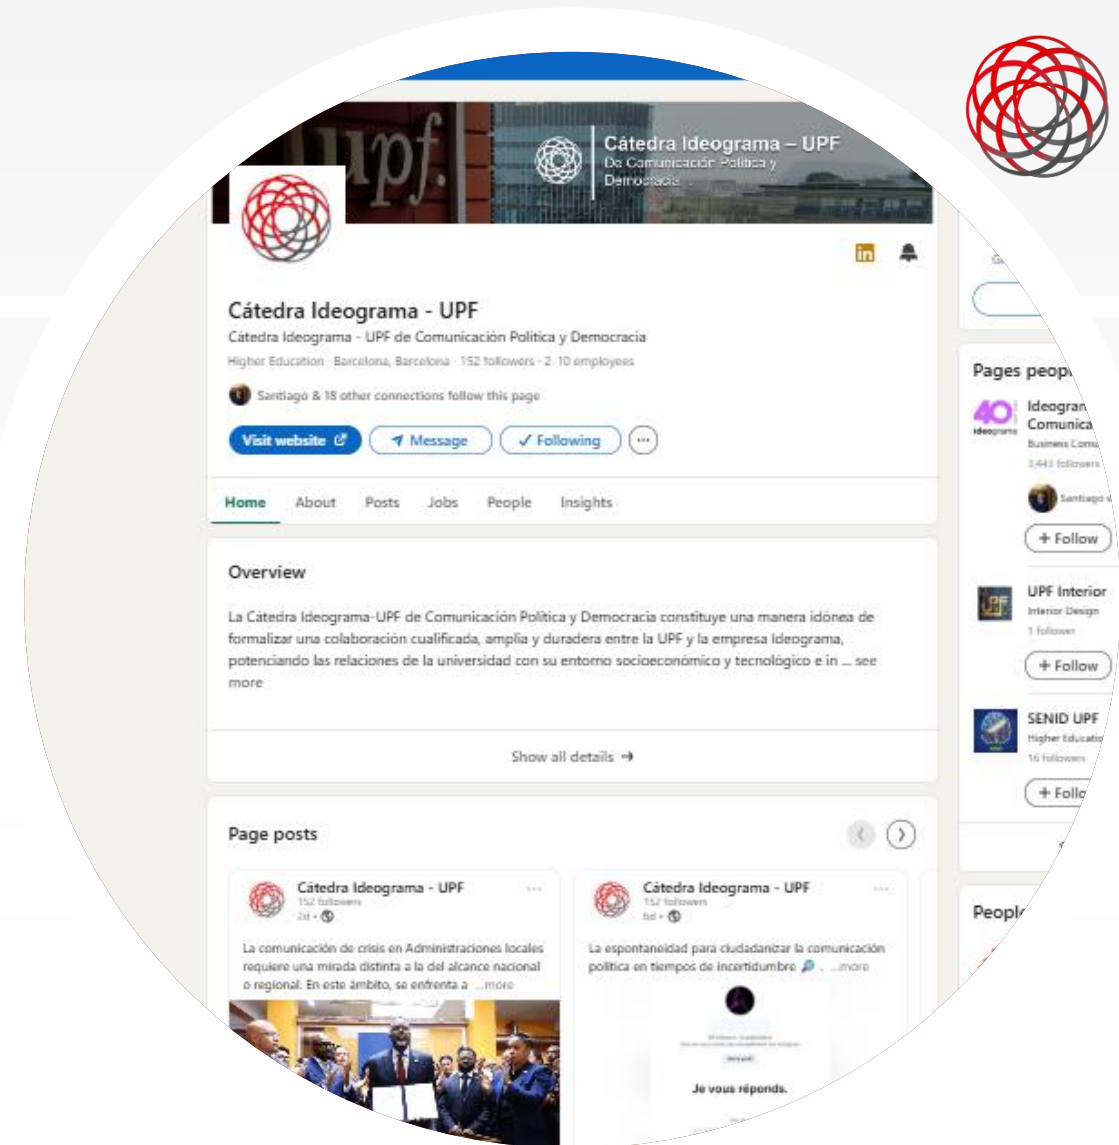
upf.

Cátedra Ideograma – UPF
De Comunicación Política y Democracia

in

Cátedra Ideograma - UPF
Cátedra Ideograma - UPF de Comunicación Política y Democracia
Higher Education · Barcelona, Barcelona · 152 followers · 2-10 employees

Santiago & 18 other connections follow this page

Visit website
Message
✓ Following
···

Home
About
Posts
Jobs
People
Insights

Overview

La Cátedra Ideograma-UPF de Comunicación Política y Democracia constituye una manera idónea de formalizar una colaboración cualificada, amplia y duradera entre la UPF y la empresa Ideograma, potenciando las relaciones de la universidad con su entorno socioeconómico y tecnológico e in ... see more

Show all details →

Page posts

Cátedra Ideograma - UPF
152 followers
2d •

La comunicación de crisis en Administraciones locales requiere una mirada distinta a la del alcance nacional o regional. En este ámbito, se enfrenta a ...more

Cátedra Ideograma - UPF
152 followers
5d •

La espontaneidad para ciudadanizar la comunicación política en tiempos de incertidumbre 🔎 . ...more

Je vous réponds.

Pages peop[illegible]

40 ideograma
Ideogram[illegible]
Comunica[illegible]
Business Cons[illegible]
3,443 followers
Santiago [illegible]
+ Follow

UPF Interior
Interior Design
1 follower
+ Follow

SENID UPF
Higher Educatio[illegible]
16 followers
+ Follo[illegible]

People